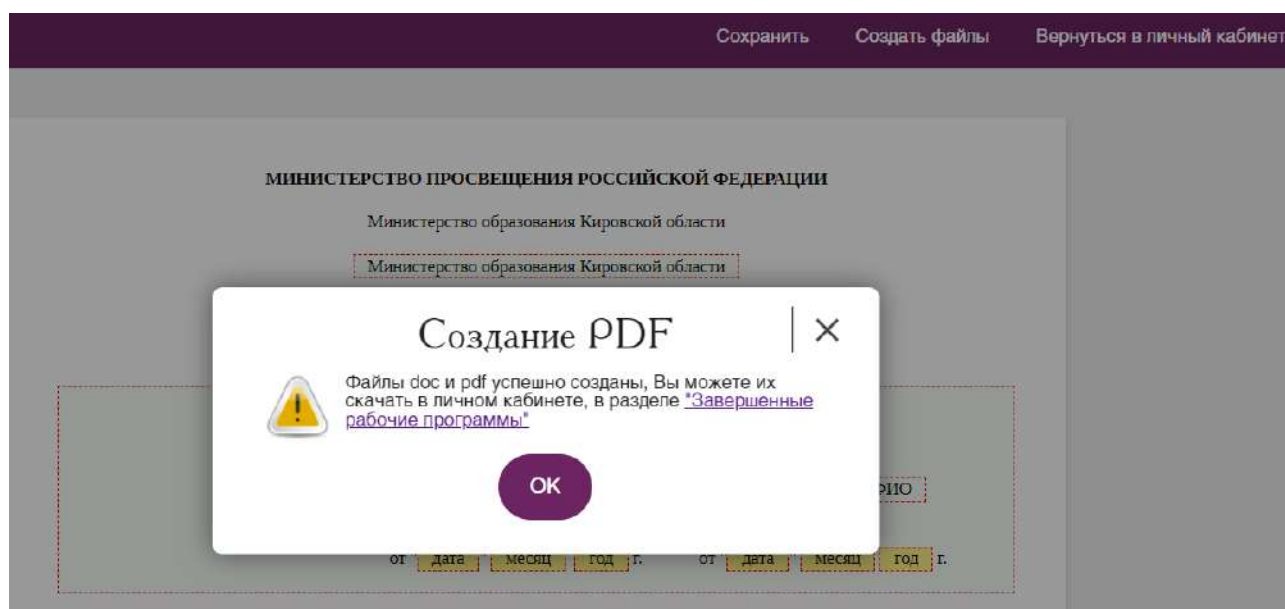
Сохранить Создать файлы Вернуться в личный кабинет

МИНИСТЕРСТВО ПРОСВЕЩЕНИЯ РОССИЙСКОЙ ФЕДЕРАЦИИ

Министерство образования Кировской области

Министерство образования Кировской области

Создание PDF

Файлы doc и pdf успешно созданы, Вы можете их скачать в личном кабинете, в разделе "Завершенные рабочие программы"

OK

ФИО

от дата месяц год г. от дата месяц год г.